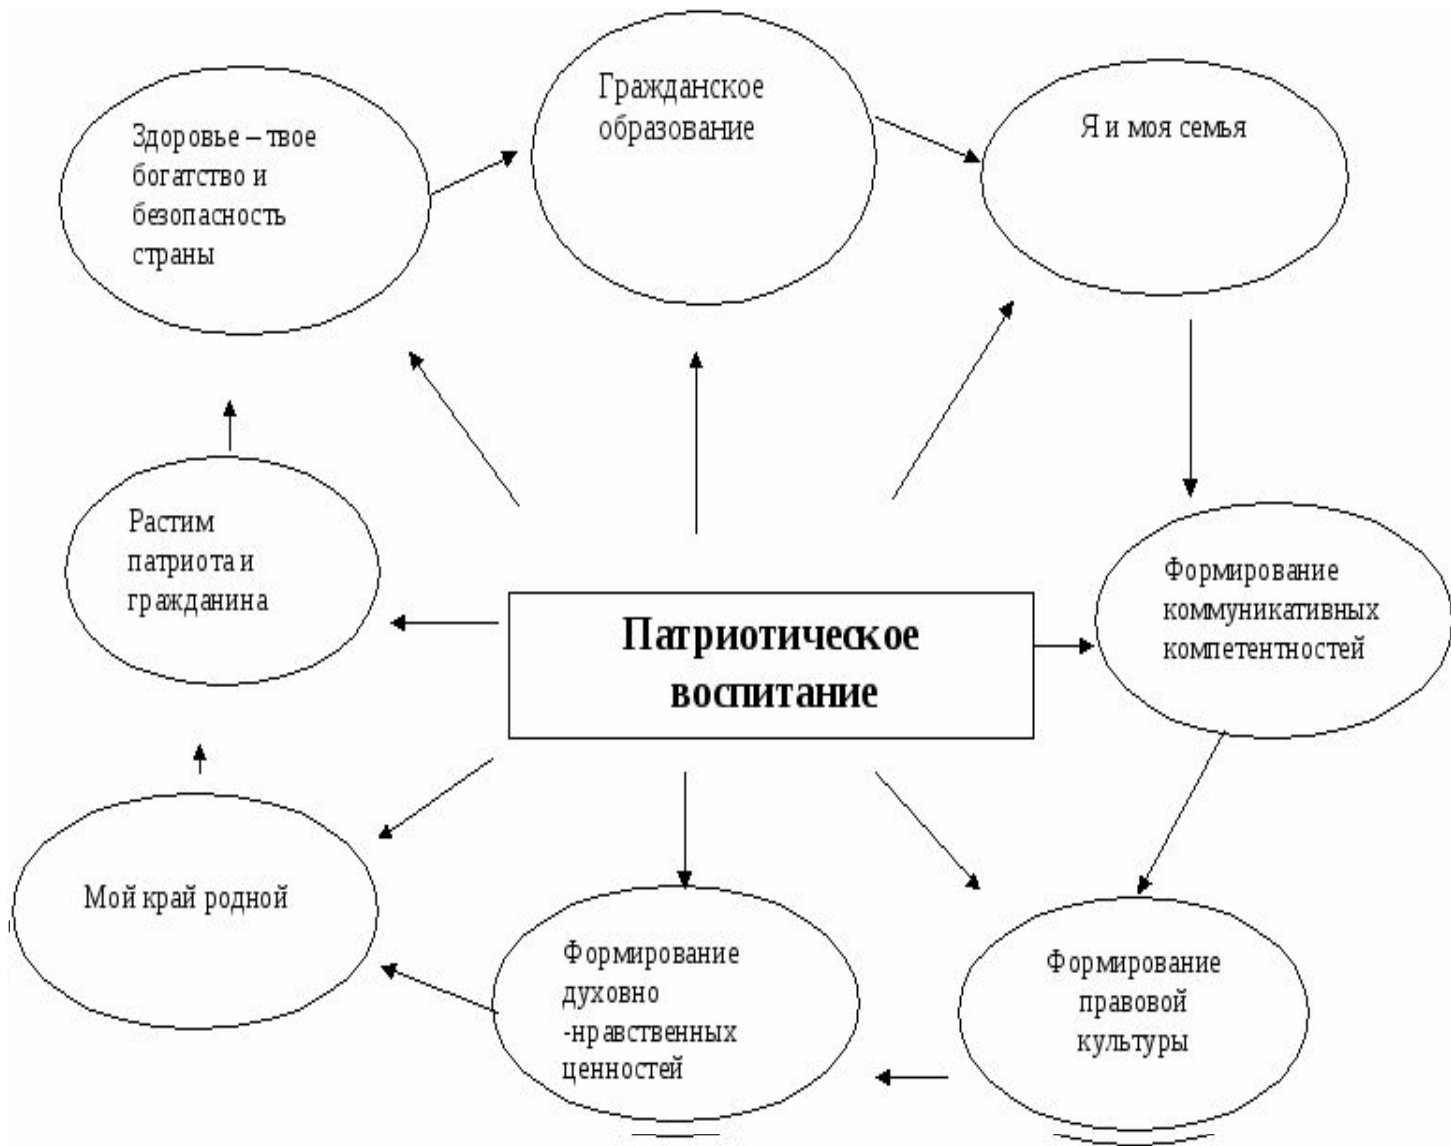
Гражданское образование

Здоровье – твое богатство и безопасность страны

Я и моя семья

Растим патриота и гражданина

Патриотическое воспитание

Формирование коммуникативных компетентностей

Мой край родной

Формирование духовно -нравственных ценностей

Формирование правовой культуры